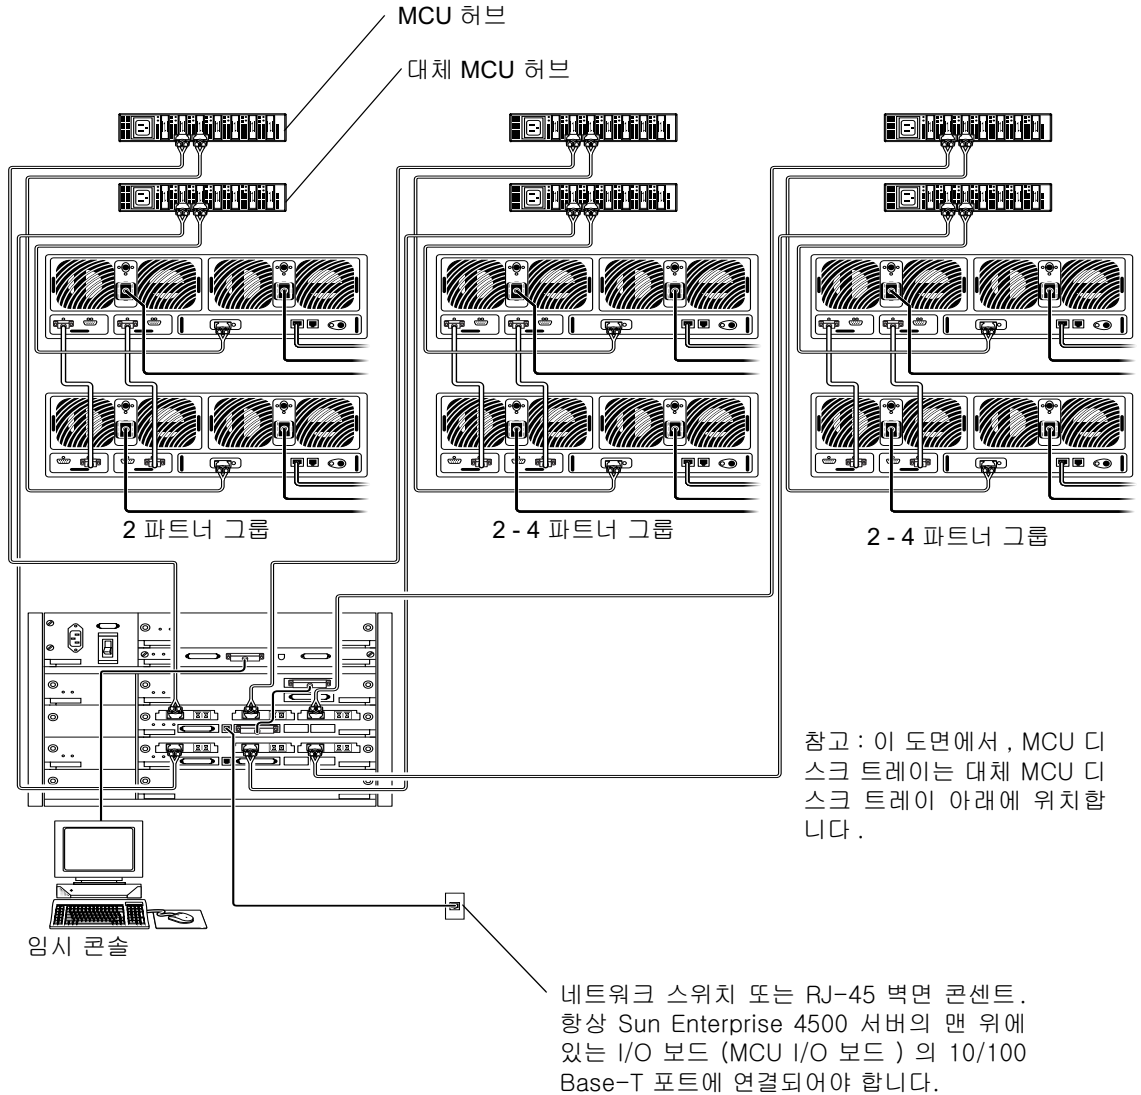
MCU 허브

대체 MCU 허브

2 파트너 그룹

2 - 4 파트너 그룹

2 - 4 파트너 그룹

참고 : 이 도면에서 , MCU 디스크 트레이는 대체 MCU 디스크 트레이 아래에 위치합니다 .

임시 콘솔

네트워크 스위치 또는 RJ-45 벽면 콘센트. 항상 Sun Enterprise 4500 서버의 맨 위에 있는 I/O 보드 (MCU I/O 보드 ) 의 10/100 Base-T 포트에 연결되어야 합니다.